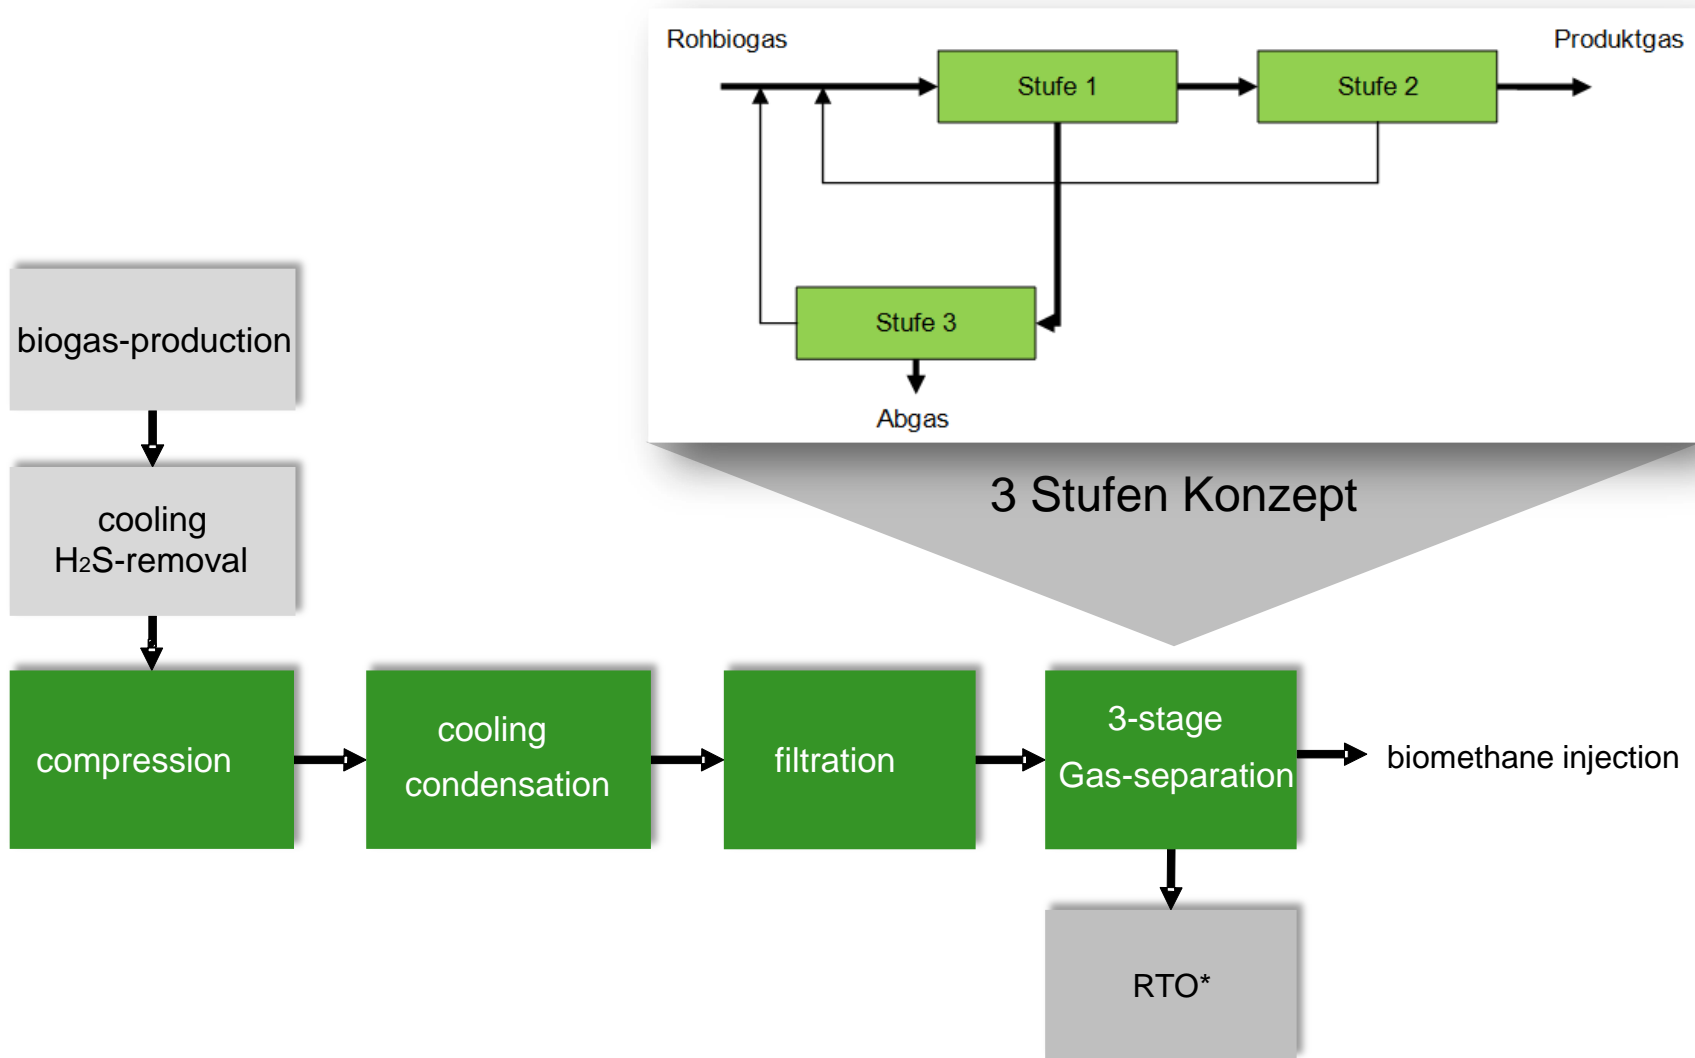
Rohbiogas

Stufe 1

Stufe 2

Produktgas

Stufe 3

Abgas

3 Stufen Konzept

biogas-production

cooling
$H_2S$-removal

compression

cooling
condensation

filtration

3-stage
Gas-separation

biomethane injection

RTO*